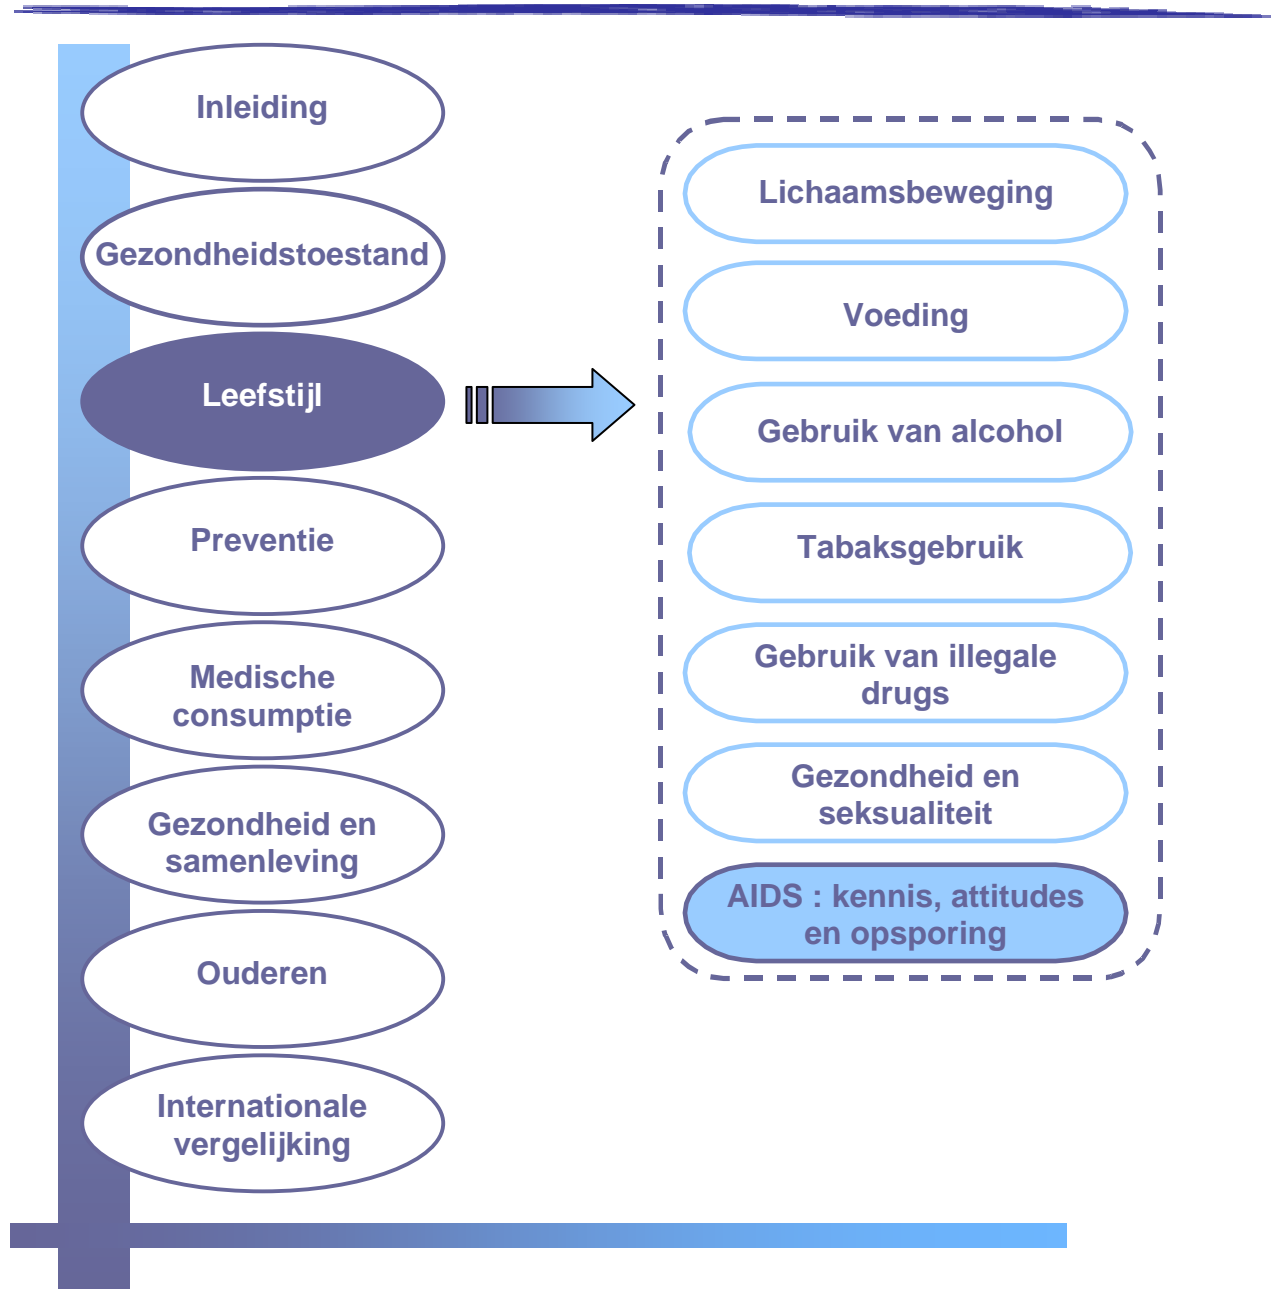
Inleiding

Gezondheidstoestand

Leefstijl

Preventie

Medische consumptie

Gezondheid en samenleving

Ouderen

Internationale vergelijking

Lichaamsbeweging

Voeding

Gebruik van alcohol

Tabaksgebruik

Gebruik van illegale drugs

Gezondheid en seksualiteit

AIDS : kennis, attitudes en opsporing